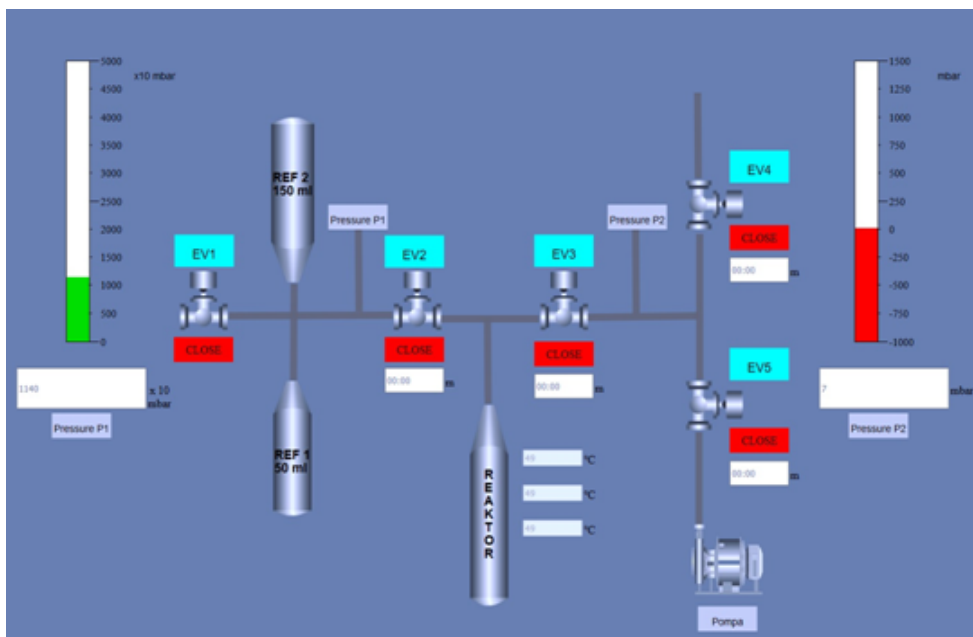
5000
x10 mbar
4500
4000
3500
3000
2500
2000
1500
1000
500
0

1140
x 10 mbar
Pressure P1

EV1
CLOSE

REF 2
150 ml

REF 1
50 ml

Pressure P1

EV2
CLOSE
00:00
m

REAKTOR

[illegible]
°C
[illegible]
°C
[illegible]
°C

EV3
CLOSE
00:00
m

Pressure P2

EV4
CLOSE
00:00
m

EV5
CLOSE
00:00
m

Pompa

1500
mbar
1250
1000
750
500
250
0
-250
-500
-750
-1000

7
mbar
Pressure P2